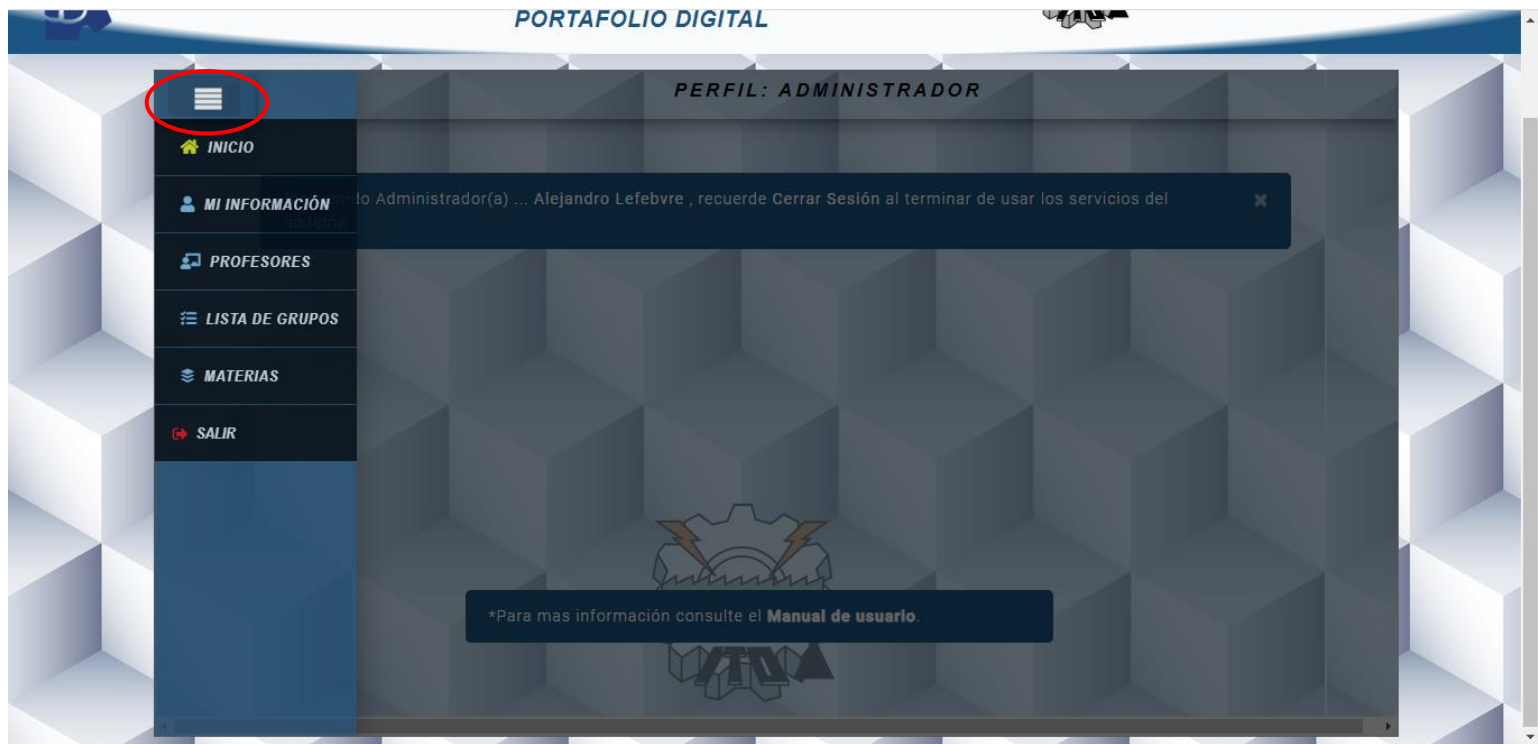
PORTAFOLIO DIGITAL

PERFIL: ADMINISTRADOR

INICIO

MI INFORMACIÓN

PROFESORES

LISTA DE GRUPOS

MATERIAS

SALIR

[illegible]ido Administrador(a) ... Alejandro Lefebvre , recuerde Cerrar Sesión al terminar de usar los servicios del sistema.

×

*Para mas información consulte el Manual de usuario.